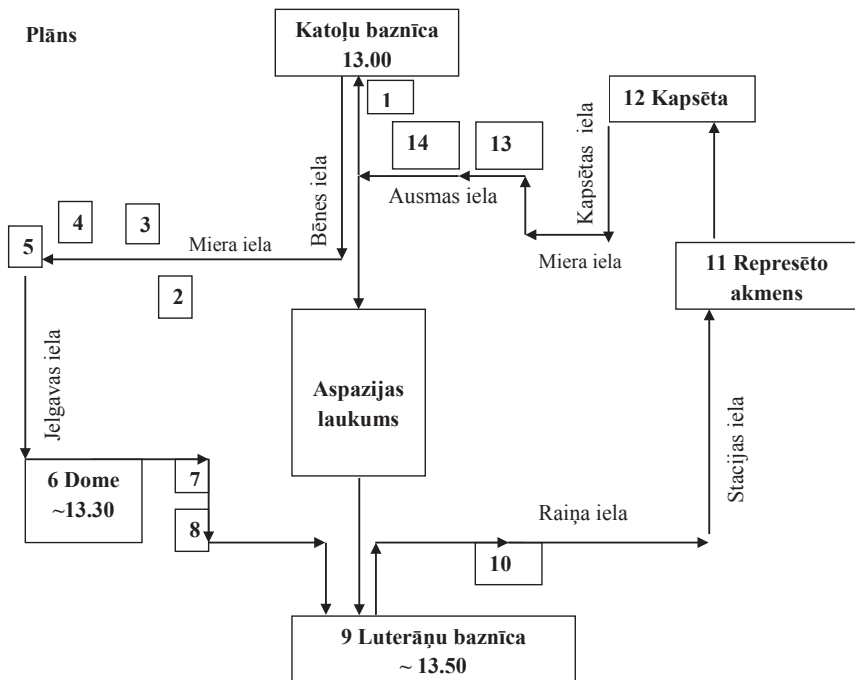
Plāns

Katoļu baznīca
13.00

1

Bēnes iela

14

13

Ausmas iela

12 Kapsēta

Kapsētas iela

4

3

5

Miera iela

Miera iela

2

11 Represēto akmens

Jelgavas iela

Aspazijas laukums

Stacijas iela

6 Dome
~13.30

7

8

Raiņa iela

10

9 Luterāņu baznīca
~ 13.50